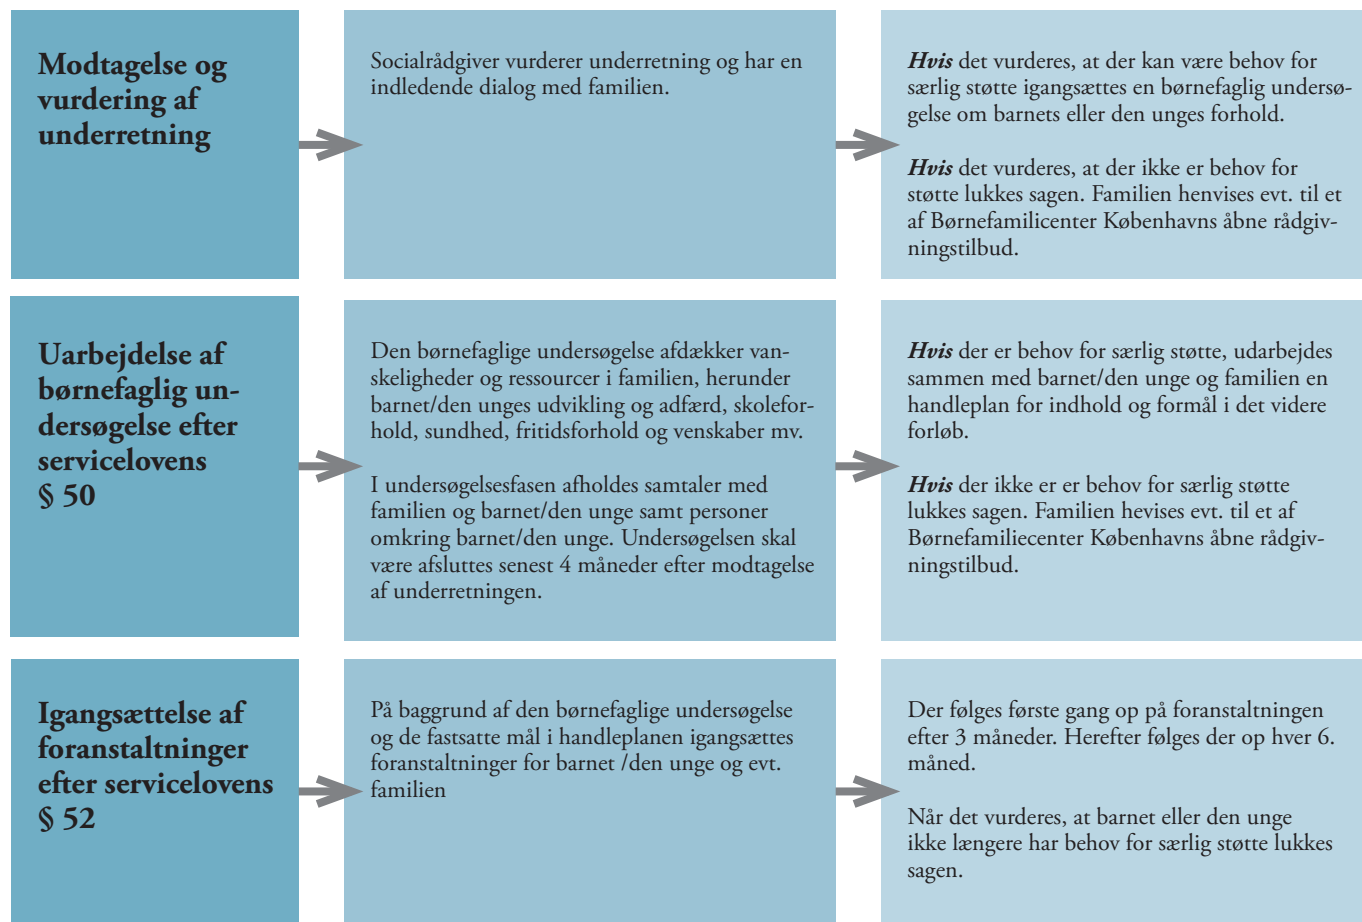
Modtagelse og vurdering af underretning

Socialrådgiver vurderer underretning og har en indledende dialog med familien.

***Hvis*** det vurderes, at der kan være behov for særlig støtte igangsættes en børnefaglig undersøgelse om barnets eller den unges forhold.

***Hvis*** det vurderes, at der ikke er behov for støtte lukkes sagen. Familien henvises evt. til et af Børnefamilicenter Københavns åbne rådgivningstilbud.

Uarbejdelse af børnefaglig undersøgelse efter servicelovens § 50

Den børnefaglige undersøgelse afdækker vanskeligheder og ressourcer i familien, herunder barnet/den unges udvikling og adfærd, skoleforhold, sundhed, fritidsforhold og venskaber mv.

I undersøgelsesfasen afholdes samtaler med familien og barnet/den unge samt personer omkring barnet/den unge. Undersøgelsen skal være afsluttes senest 4 måneder efter modtagelse af underretningen.

***Hvis*** der er behov for særlig støtte, udarbejdes sammen med barnet/den unge og familien en handleplan for indhold og formål i det videre forløb.

***Hvis*** der ikke er er behov for særlig støtte lukkes sagen. Familien hevises evt. til et af Børnefamiliecenter Københavns åbne rådgivningstilbud.

Igangsættelse af foranstaltninger efter servicelovens § 52

På baggrund af den børnefaglige undersøgelse og de fastsatte mål i handleplanen igangsættes foranstaltninger for barnet /den unge og evt. familien

Der følges første gang op på foranstaltningen efter 3 måneder. Herefter følges der op hver 6. måned.

Når det vurderes, at barnet eller den unge ikke længere har behov for særlig støtte lukkes sagen.